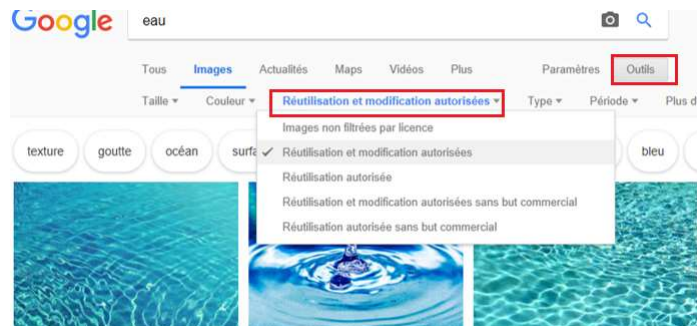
Google

eau

Tous Images Actualités Maps Vidéos Plus Paramètres Outils

Taille ▾ Couleur ▾ Réutilisation et modification autorisées ▾ Type ▾ Période ▾ Plus d

texture goutte océan surfa bleu

Images non filtrées par licence
✓ Réutilisation et modification autorisées
Réutilisation autorisée
Réutilisation et modification autorisées sans but commercial
Réutilisation autorisée sans but commercial